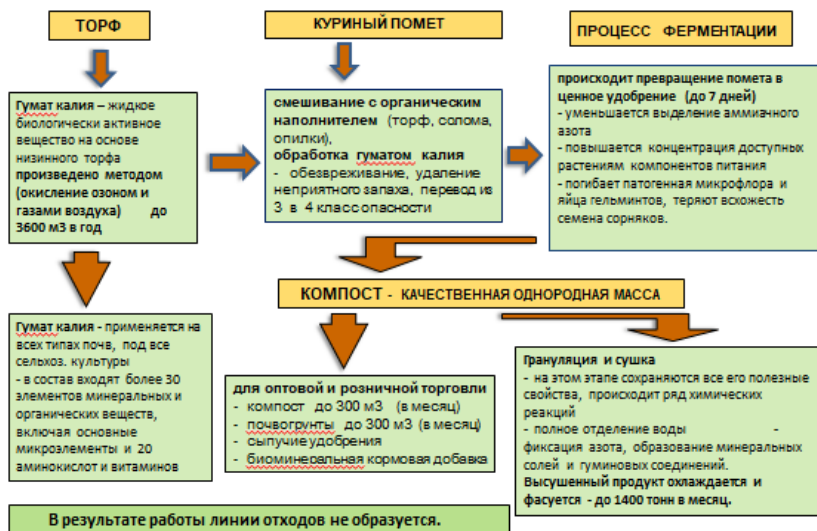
ТОРФ

КУРИНЫЙ ПОМЕТ

ПРОЦЕСС ФЕРМЕНТАЦИИ

Гумат калия – жидкое биологически активное вещество на основе низинного торфа произведено методом (окисление озоном и газами воздуха) до 3600 м3 в год

смешивание с органическим наполнителем (торф, солома, опилки), обработка гуматом калия
- обезвреживание, удаление неприятного запаха, перевод из 3 в 4 класс опасности

происходит превращение помета в ценное удобрение (до 7 дней)
- уменьшается выделение аммиачного азота
- повышается концентрация доступных растениям компонентов питания
- погибает патогенная микрофлора и яйца гельминтов, теряют всхожесть семена сорняков.

КОМПОСТ - КАЧЕСТВЕННАЯ ОДНОРОДНАЯ МАССА

Гумат калия - применяется на всех типах почв, под все сельхоз. культуры
- в состав входят более 30 элементов минеральных и органических веществ, включая основные микроэлементы и 20 аминокислот и витаминов

для оптовой и розничной торговли
- компост до 300 м3 (в месяц)
- почвогрунты до 300 м3 (в месяц)
- сыпучие удобрения
- биоминеральная кормовая добавка

Грануляция и сушка
- на этом этапе сохраняются все его полезные свойства, происходит ряд химических реакций
- полное отделение воды -
фиксация азота, образование минеральных солей и гуминовых соединений.
Высушенный продукт охлаждается и фасуется - до 1400 тонн в месяц.

В результате работы линии отходов не образуется.